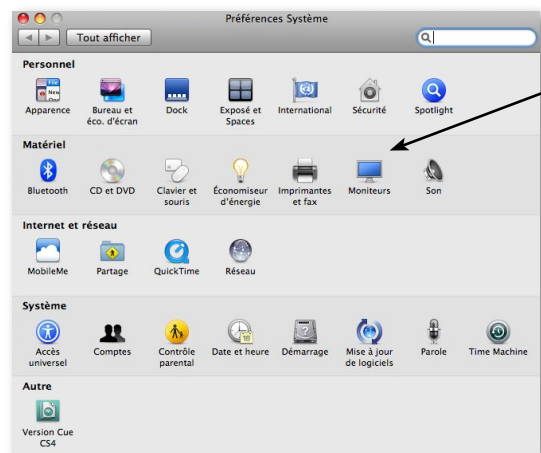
Préférences Système

Tout afficher

Personnel

Apparence

Bureau et éco. d'écran

Dock

Exposé et Spaces

International

Sécurité

Spotlight

Matériel

Bluetooth

CD et DVD

Clavier et souris

Économiseur d'énergie

Imprimantes et fax

Moniteurs

Son

Internet et réseau

MobileMe

Partage

QuickTime

Réseau

Système

Accès universel

Comptes

Contrôle parental

Date et heure

Démarrage

Mise à jour de logiciels

Parole

Time Machine

Autre

Version Cue CS4